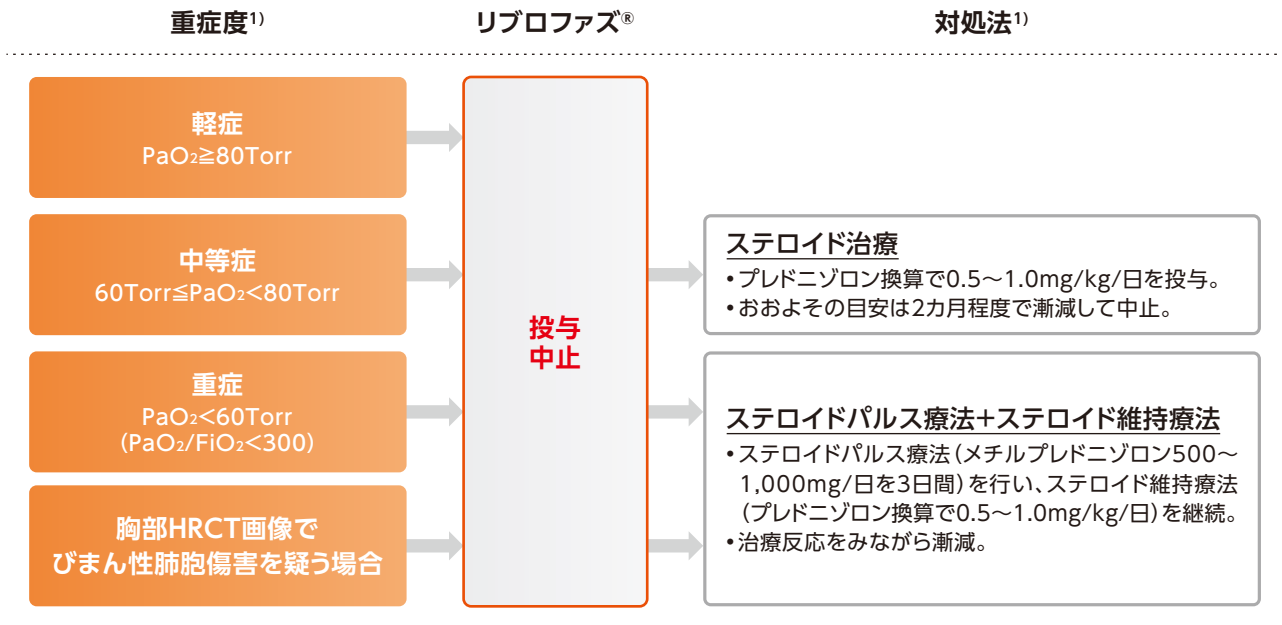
重症度$^{1)}$

リブロファズ$^{®}$

対処法$^{1)}$

軽症
$PaO_2$≧80Torr

中等症
60Torr≦$PaO_2$＜80Torr

重症
$PaO_2$＜60Torr
($PaO_2/FiO_2$＜300)

胸部HRCT画像でびまん性肺胞傷害を疑う場合

投与中止

ステロイド治療
• プレドニゾロン換算で0.5～1.0mg/kg/日を投与。
• おおよその目安は2カ月程度で漸減して中止。

ステロイドパルス療法+ステロイド維持療法
• ステロイドパルス療法（メチルプレドニゾロン500～1,000mg/日を3日間）を行い、ステロイド維持療法（プレドニゾロン換算で0.5～1.0mg/kg/日）を継続。
• 治療反応をみながら漸減。